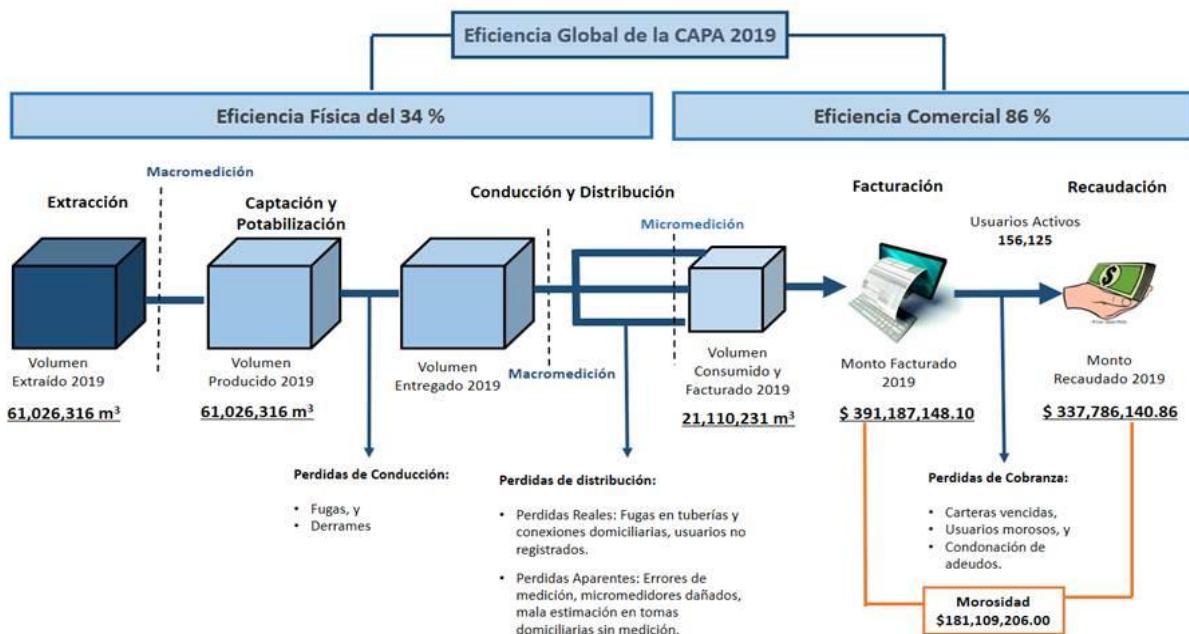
Eficiencia Global de la CAPA 2019

Eficiencia Física del 34 %

Eficiencia Comercial 86 %

Macromedición

Extracción

Captación y Potabilización

Conducción y Distribución

Micromedición

Facturación

Recaudación

Usuarios Activos 156,125

Volumen Extraído 2019

61,026,316 m$^3$

Volumen Producido 2019

61,026,316 m$^3$

Volumen Entregado 2019

Macromedición

Volumen Consumido y Facturado 2019

21,110,231 m$^3$

Monto Facturado 2019

$ 391,187,148.10

Monto Recaudado 2019

$ 337,786,140.86

Perdidas de Conducción:

• Fugas, y
• Derrames

Perdidas de distribución:

• Perdidas Reales: Fugas en tuberías y conexiones domiciliarias, usuarios no registrados.

• Perdidas Aparentes: Errores de medición, micromedidores dañados, mala estimación en tomas domiciliarias sin medición.

Perdidas de Cobranza:

• Carteras vencidas,
• Usuarios morosos, y
• Condonación de adeudos.

Morosidad
$181,109,206.00